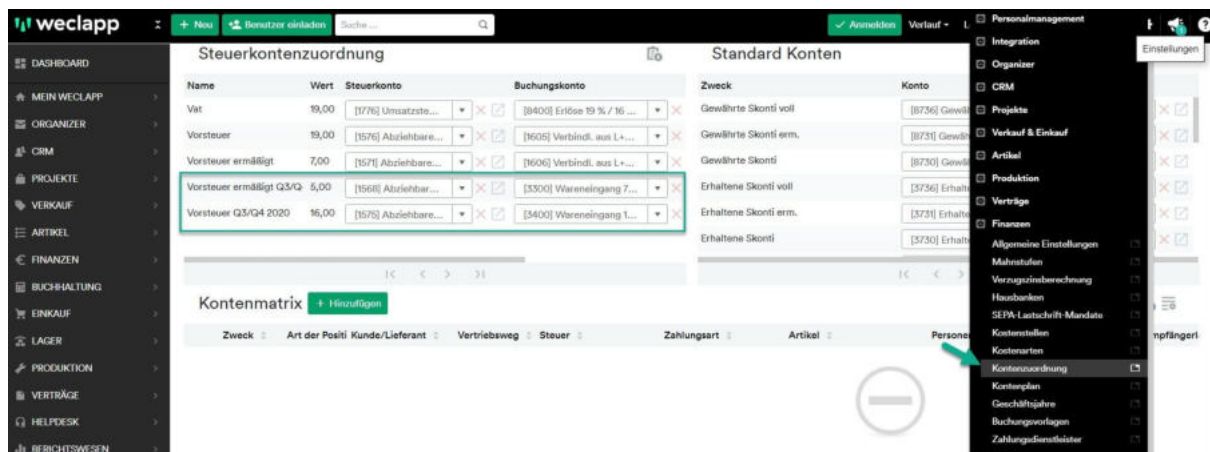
weclapp

+ Neu | Benutzer einladen | Suche...

Anmelden | Verlauf

DASHBOARD
MEIN WECLAPP
ORGANIZER
CRM
PROJEKTE
VERKAUF
ARTIKEL
FINANZEN
BUCHHALTUNG
EINKAUF
LAGER
PRODUKTION
VERTRÄGE
HELPDESK
BERICHTSWESEN

Steuerkontenzuordnung

| Name | Wert | Steuerkonto | Buchungskonto |
|---|---|---|---|
| Vat | 19,00 | [1776] Umsatzste... | [8400] Erlöse 19 % / 16 ... |
| Vorsteuer | 19,00 | [1576] Abziehbare... | [1605] Verbindl. aus L+... |
| Vorsteuer ermäßigt | 7,00 | [1571] Abziehbare... | [1606] Verbindl. aus L+... |
| Vorsteuer ermäßigt Q3/Q | 5,00 | [1568] Abziehbar... | [3300] Wareneingang 7... |
| Vorsteuer Q3/Q4 2020 | 16,00 | [1575] Abziehbare... | [3400] Wareneingang 1... |

Standard Konten

| Zweck | Konto |
|---|---|
| Gewährte Skonti voll | [8736] Gewä |
| Gewährte Skonti erm. | [8731] Gewä |
| Gewährte Skonti | [8730] Gewä |
| Erhaltene Skonti voll | [3736] Erhalt |
| Erhaltene Skonti erm. | [3731] Erhalt |
| Erhaltene Skonti | [3730] Erhalt |

Kontenmatrix + Hinzufügen

Zweck | Art der Positi | Kunde/Lieferant | Vertriebsweg | Steuer | Zahlungsart | Artikel | Persone | mpfängerl

Personalmanagement
Integration
Organizer
CRM
Projekte
Verkauf & Einkauf
Artikel
Produktion
Verträge
Finanzen
Allgemeine Einstellungen
Mahnstufen
Verzugszinsberechnung
Hausbanken
SEPA-Lastschrift-Mandate
Kostenstellen
Kostenarten
Kontenzuordnung
Kontenplan
Geschäftsjahre
Buchungsvorlagen
Zahlungsdienstleister

Einstellungen